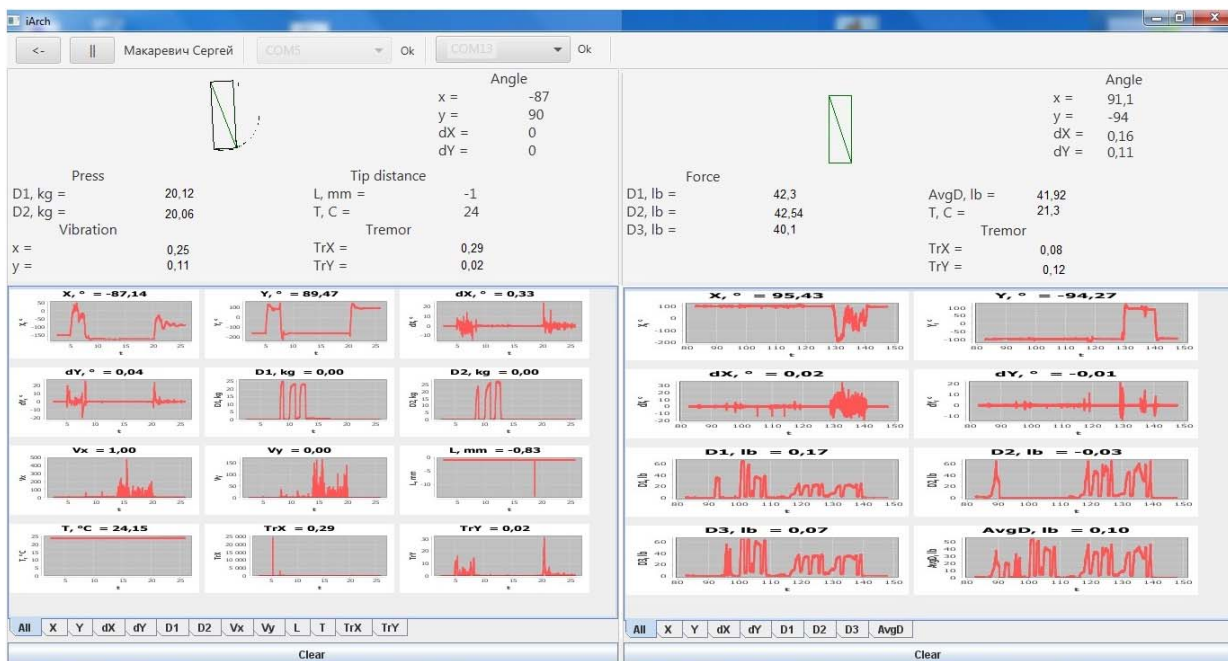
iArch

<- || Макаревич Сергей COM5 Ok COM13 Ok

Angle
x = -87
y = 90
dX = 0
dY = 0

Press
D1, kg = 20,12
D2, kg = 20,06

Tip distance
L, mm = -1
T, C = 24

Vibration
x = 0,25
y = 0,11

Tremor
TrX = 0,29
TrY = 0,02

Angle
x = 91,1
y = -94
dX = 0,16
dY = 0,11

Force
D1, lb = 42,3
D2, lb = 42,54
D3, lb = 40,1

AvgD, lb = 41,92
T, C = 21,3

Tremor
TrX = 0,08
TrY = 0,12

X, ° = -87,14
Y, ° = 89,47
dX, ° = 0,33
dY, ° = 0,04
D1, kg = 0,00
D2, kg = 0,00
Vx = 1,00
Vy = 0,00
L, mm = -0,83
T, °C = 24,15
TrX = 0,29
TrY = 0,02

X, ° = 95,43
Y, ° = -94,27
dX, ° = 0,02
dY, ° = -0,01
D1, lb = 0,17
D2, lb = -0,03
D3, lb = 0,07
AvgD, lb = 0,10

All X Y dX dY D1 D2 Vx Vy L T TrX TrY

Clear

All X Y dX dY D1 D2 D3 AvgD

Clear